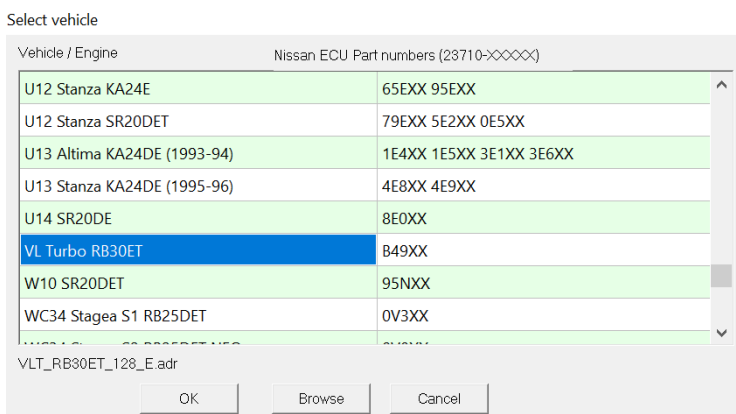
Select vehicle

| Vehicle / Engine | Nissan ECU Part numbers (23710-XXXXX) |
|---|---|
| U12 Stanza KA24E | 65EXX 95EXX |
| U12 Stanza SR20DET | 79EXX 5E2XX 0E5XX |
| U13 Altima KA24DE (1993-94) | 1E4XX 1E5XX 3E1XX 3E6XX |
| U13 Stanza KA24DE (1995-96) | 4E8XX 4E9XX |
| U14 SR20DE | 8E0XX |
| VL Turbo RB30ET | B49XX |
| W10 SR20DET | 95NXX |
| WC34 Stagea S1 RB25DET | 0V3XX |
| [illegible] | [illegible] |

VLT_RB30ET_128_E.adr

OK Browse Cancel